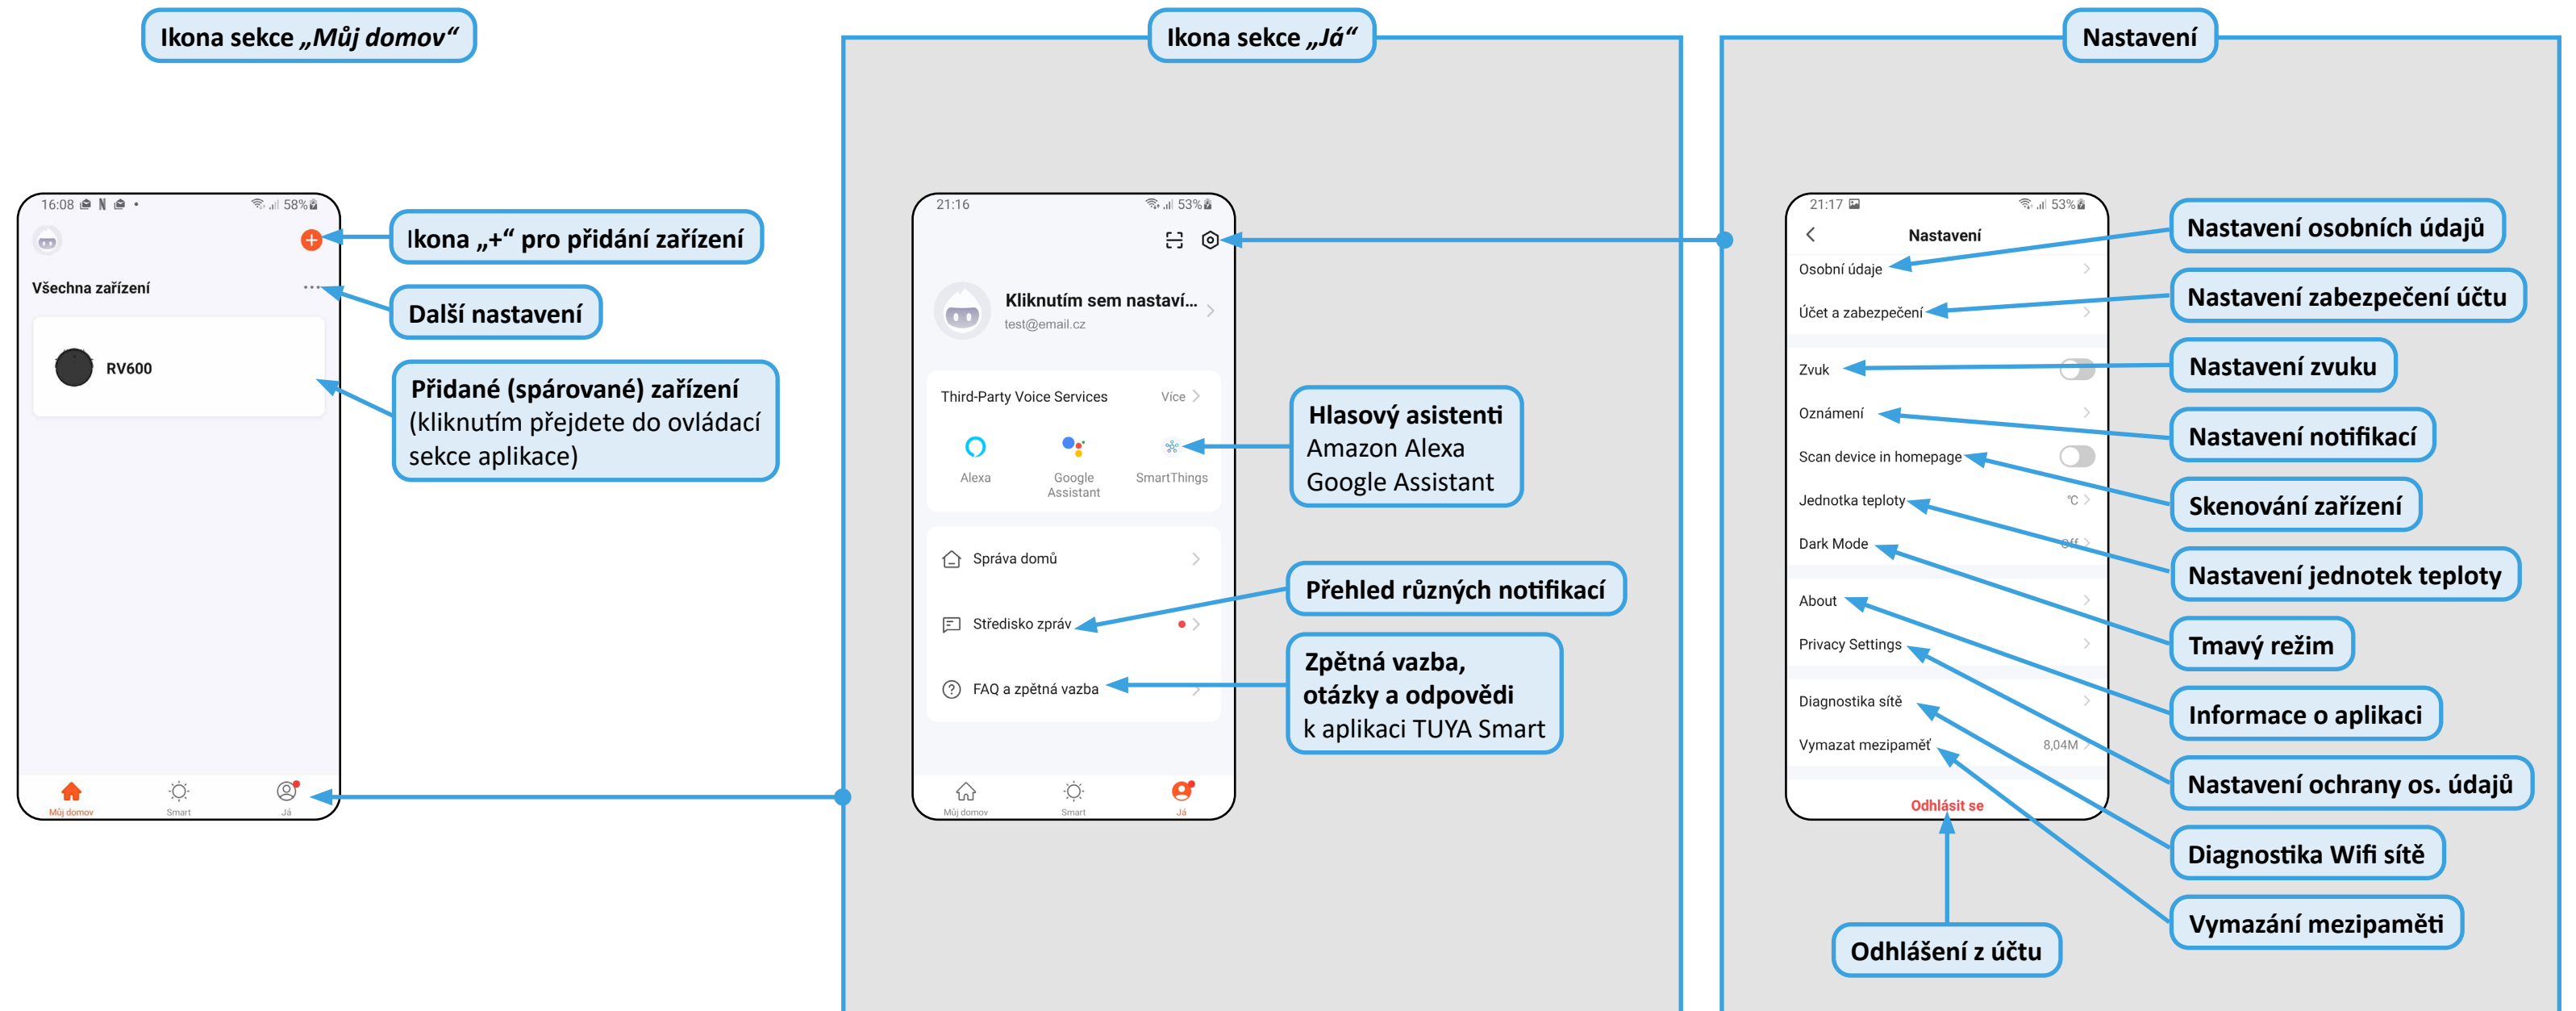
Ikona sekce „Můj domov“

Ikona sekce „Já“

Nastavení

16:08 58%

Ikona „+“ pro přidání zařízení

Všechna zařízení

Další nastavení

RV600

Přidané (spárované) zařízení (kliknutím přejdete do ovládací sekce aplikace)

Můj domov Smart Já

21:16 53%

Kliknutím sem nastaví...
test@email.cz

Third-Party Voice Services Více

Alexa Google Assistant SmartThings

Hlasový asistenti
Amazon Alexa
Google Assistant

Správa domů

Přehled různých notifikací

Středisko zpráv

FAQ a zpětná vazba

Zpětná vazba, otázky a odpovědi k aplikaci TUYA Smart

Můj domov Smart Já

21:17 53%

Nastavení

Osobní údaje

Účet a zabezpečení

Zvuk

Oznámení

Scan device in homepage

Jednotka teploty °C

Dark Mode Off

About

Privacy Settings

Diagnostika sítě

Vymazat mezipaměť 8,04M

Odhlásit se

Nastavení osobních údajů

Nastavení zabezpečení účtu

Nastavení zvuku

Nastavení notifikací

Skenování zařízení

Nastavení jednotek teploty

Tmavý režim

Informace o aplikaci

Nastavení ochrany os. údajů

Diagnostika Wifi sítě

Vymazání mezipaměti

Odhlášení z účtu